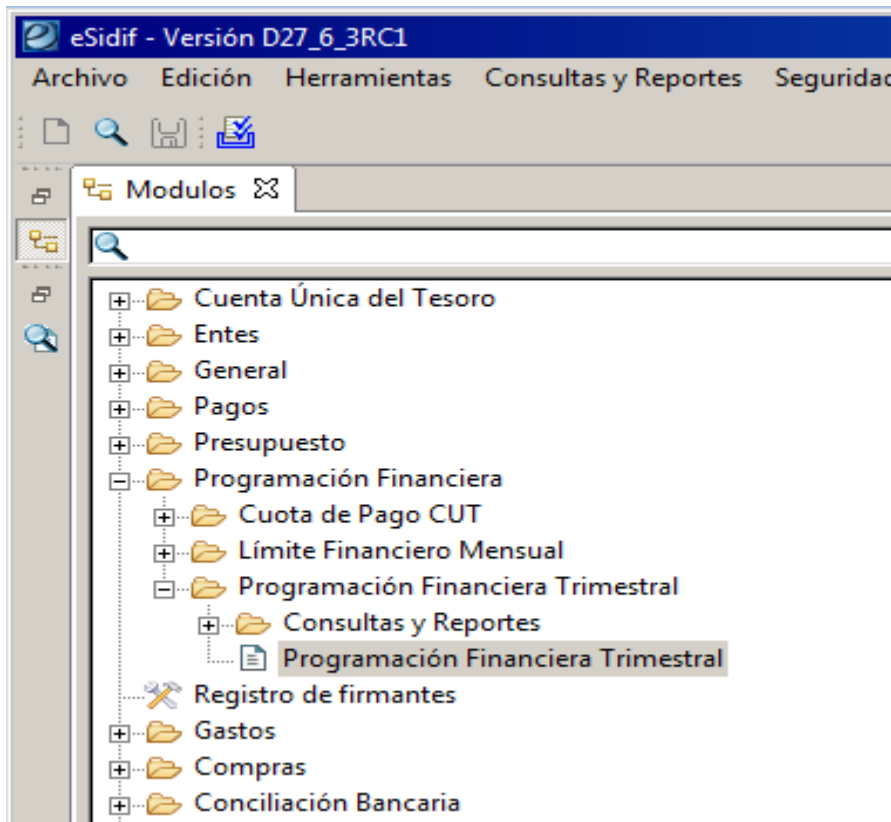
eSidif - Versión D27_6_3RC1

Archivo Edición Herramientas Consultas y Reportes Seguridad

Modulos

Cuenta Única del Tesoro
Entes
General
Pagos
Presupuesto
Programación Financiera
Cuota de Pago CUT
Límite Financiero Mensual
Programación Financiera Trimestral
Consultas y Reportes
Programación Financiera Trimestral
Registro de firmantes
Gastos
Compras
Conciliación Bancaria